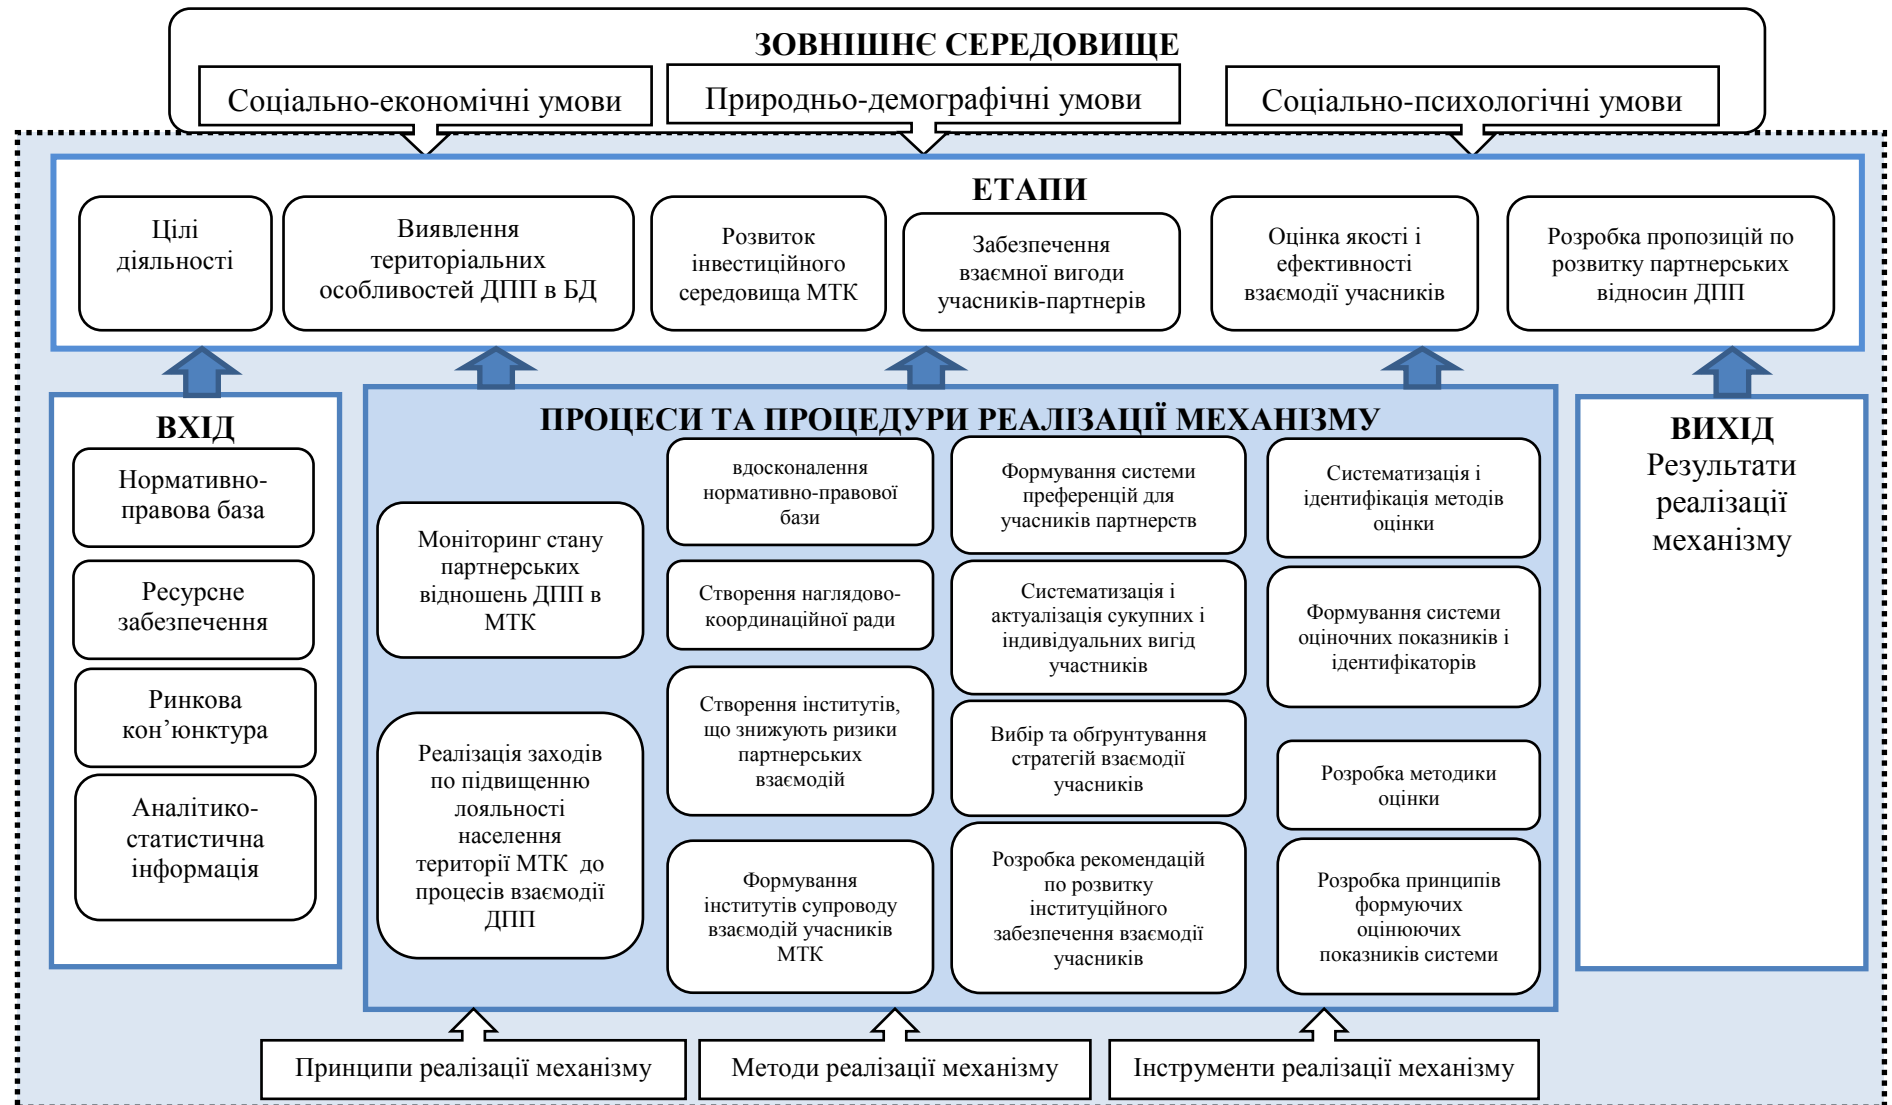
ЗОВНІШНЄ СЕРЕДОВИЩЕ

Соціально-економічні умови

Природньо-демографічні умови

Соціально-психологічні умови

ЕТАПИ

Цілі діяльності

Виявлення територіальних особливостей ДПП в БД

Розвиток інвестиційного середовища МТК

Забезпечення взаємної вигоди учасників-партнерів

Оцінка якості і ефективності взаємодії учасників

Розробка пропозицій по розвитку партнерських відносин ДПП

ВХІД

Нормативно-правова база

Ресурсне забезпечення

Ринкова кон'юнктура

Аналітико-статистична інформація

ПРОЦЕСИ ТА ПРОЦЕДУРИ РЕАЛІЗАЦІЇ МЕХАНІЗМУ

Моніторинг стану партнерських відношень ДПП в МТК

Реалізація заходів по підвищенню лояльності населення території МТК до процесів взаємодії ДПП

вдосконалення нормативно-правової бази

Створення наглядово-координаційної ради

Створення інститутів, що знижують ризики партнерських взаємодій

Формування інститутів супроводу взаємодій учасників МТК

Формування системи преференцій для учасників партнерств

Систематизація і актуалізація сукупних і індивідуальних вигід учасників

Вибір та обґрунтування стратегій взаємодії учасників

Розробка рекомендацій по розвитку інституційного забезпечення взаємодії учасників

Систематизація і ідентифікація методів оцінки

Формування системи оціночних показників і ідентифікаторів

Розробка методики оцінки

Розробка принципів формуючих оцінюючих показників системи

ВИХІД

Результати реалізації механізму

Принципи реалізації механізму

Методи реалізації механізму

Інструменти реалізації механізму